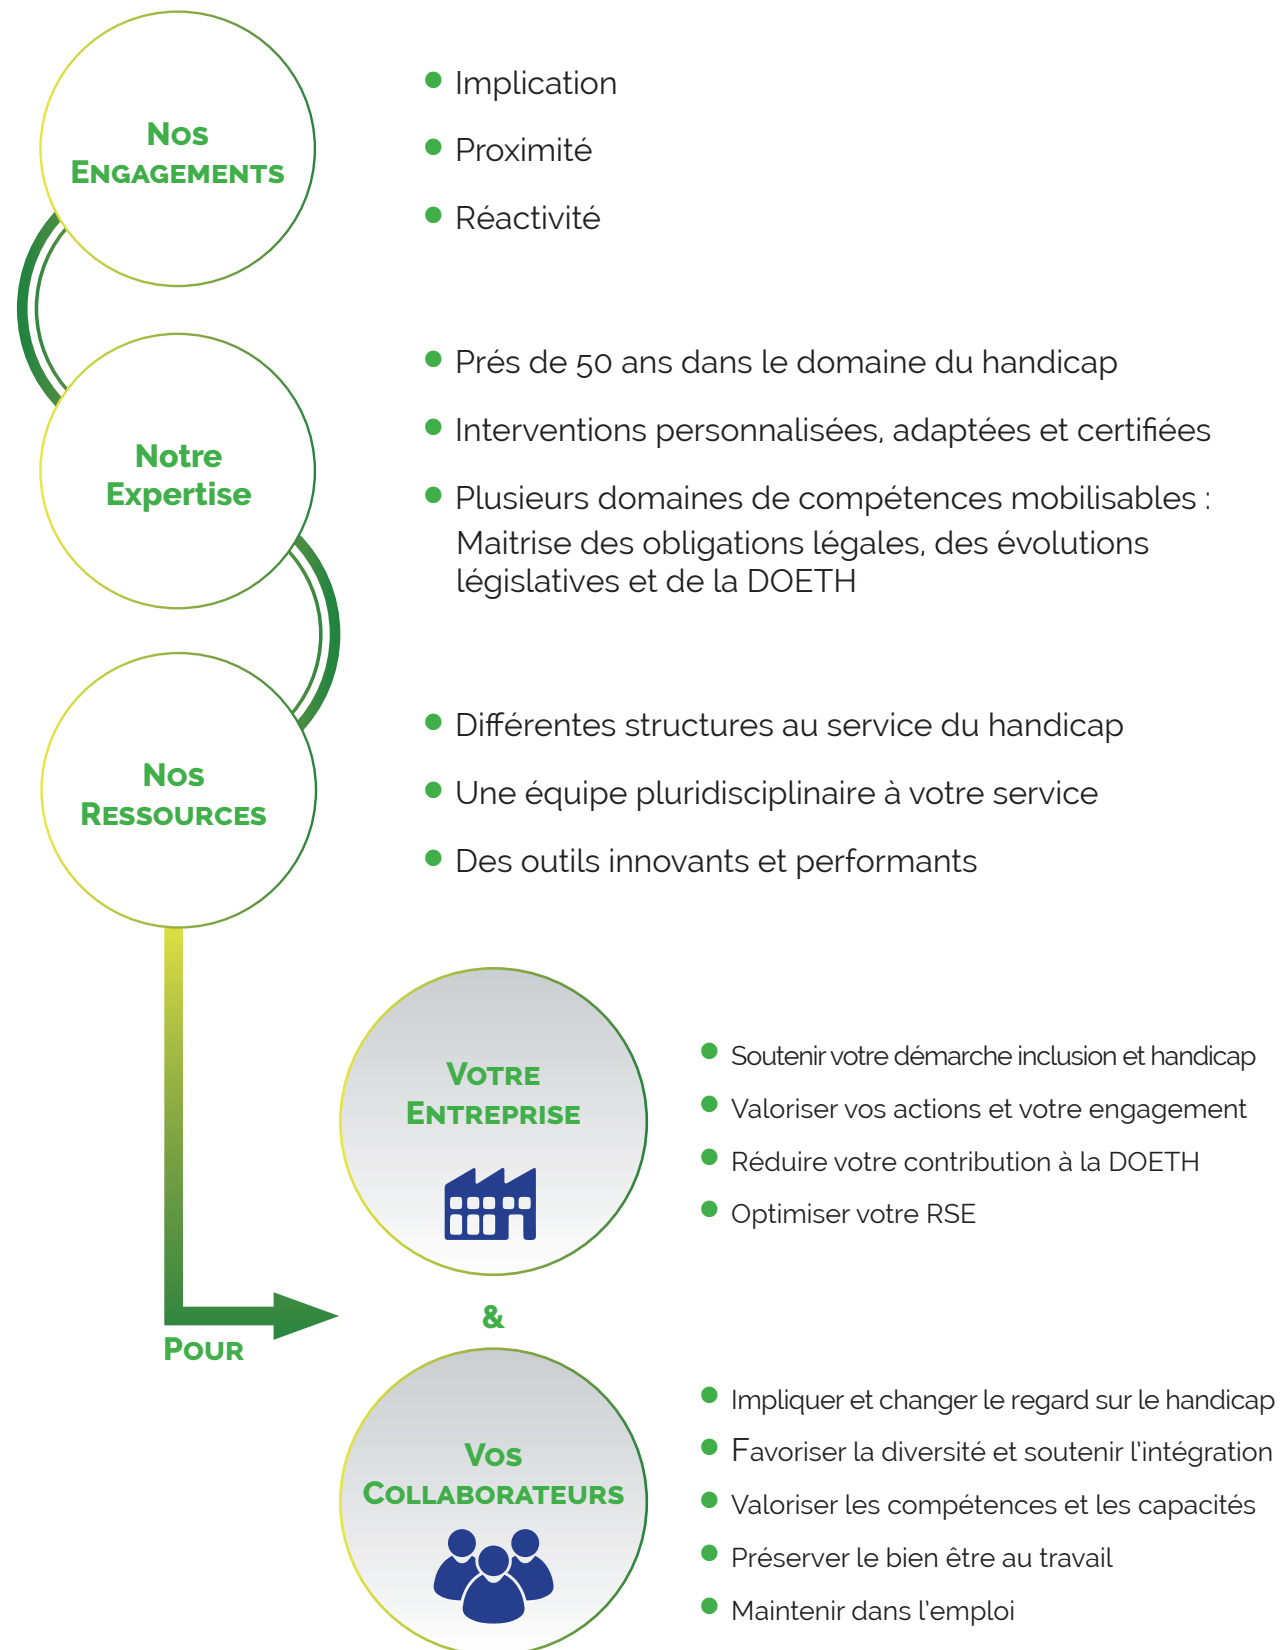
Nos Engagements

- Implication
- Proximité
- Réactivité

Notre Expertise

- Prés de 50 ans dans le domaine du handicap
- Interventions personnalisées, adaptées et certifiées
- Plusieurs domaines de compétences mobilisables : Maitrise des obligations légales, des évolutions législatives et de la DOETH

Nos Ressources

- Différentes structures au service du handicap
- Une équipe pluridisciplinaire à votre service
- Des outils innovants et performants

Pour

Votre Entreprise

- Soutenir votre démarche inclusion et handicap
- Valoriser vos actions et votre engagement
- Réduire votre contribution à la DOETH
- Optimiser votre RSE

&

Vos Collaborateurs

- Impliquer et changer le regard sur le handicap
- Favoriser la diversité et soutenir l'intégration
- Valoriser les compétences et les capacités
- Préserver le bien être au travail
- Maintenir dans l'emploi